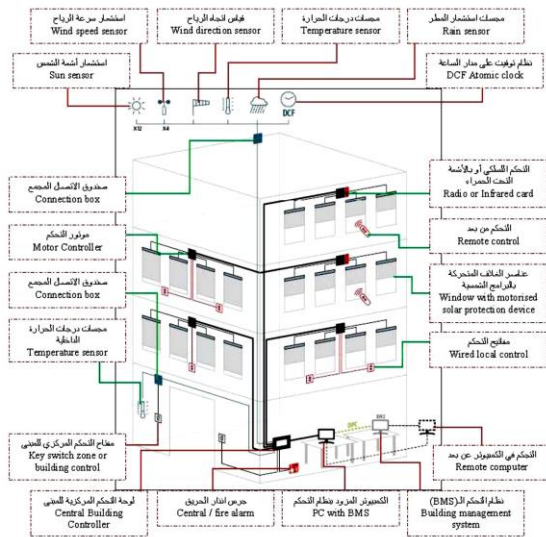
استشعار سرعة الرياح
Wind speed sensor

قياس اتجاه الرياح
Wind direction sensor

مجسات درجات الحرارة
Temperature sensor

مجسات استشعار المطر
Rain sensor

استشعار اشعة الشمس
Sun sensor

نظام توقيت على مدار الساعة
DCF Atomic clock

N32

S4

DCF

صندوق الاتصال المجمع
Connection box

التحكم السلكي أو بالأشعة تحت الحمراء
Radio or Infrared card

موتور التحكم
Motor Controller

التحكم من بعد
Remote control

صندوق الاتصال المجمع
Connection box

عناصر الغلاف المتحركة بالبرامج الشمسية
Window with motorised solar protection device

مجسات درجات الحرارة الداخلية
Temperature sensor

مفاتيح التحكم
Wired local control

BMS

مفتاح التحكم المركزي للمبنى
Key switch zone or building control

التحكم في الكمبيوتر عن بعد
Remote computer

لوحة التحكم المركزية للمبنى
Central Building Controller

جرس انذار الحريق
Central / fire alarm

الكمبيوتر المزود بنظام التحكم
PC with BMS

نظام التحكم الـ(BMS)
Building management system